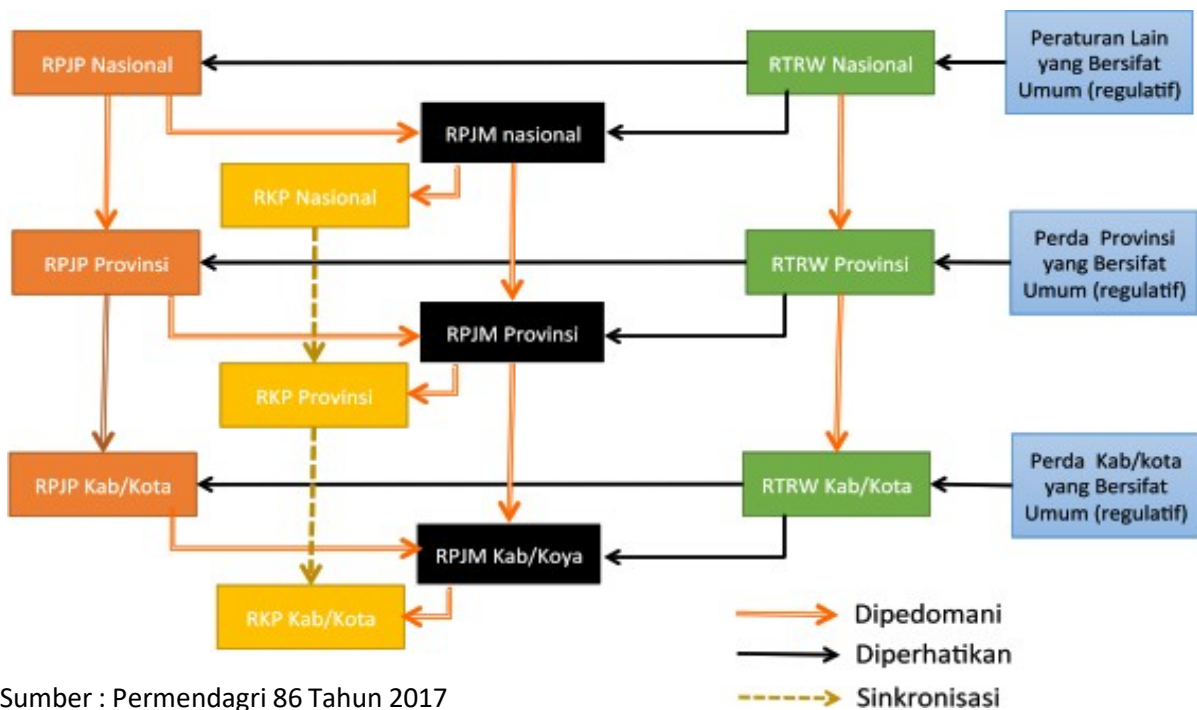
RPJP Nasional

RTRW Nasional

Peraturan Lain yang Bersifat Umum (regulatif)

RPJM nasional

RKP Nasional

RPJP Provinsi

RTRW Provinsi

Perda Provinsi yang Bersifat Umum (regulatif)

RPJM Provinsi

RKP Provinsi

RPJP Kab/Kota

RTRW Kab/Kota

Perda Kab/kota yang Bersifat Umum (regulatif)

RPJM Kab/Koya

RKP Kab/Kota

Dipedomani

Diperhatikan

Sinkronisasi

Sumber : Permendagri 86 Tahun 2017